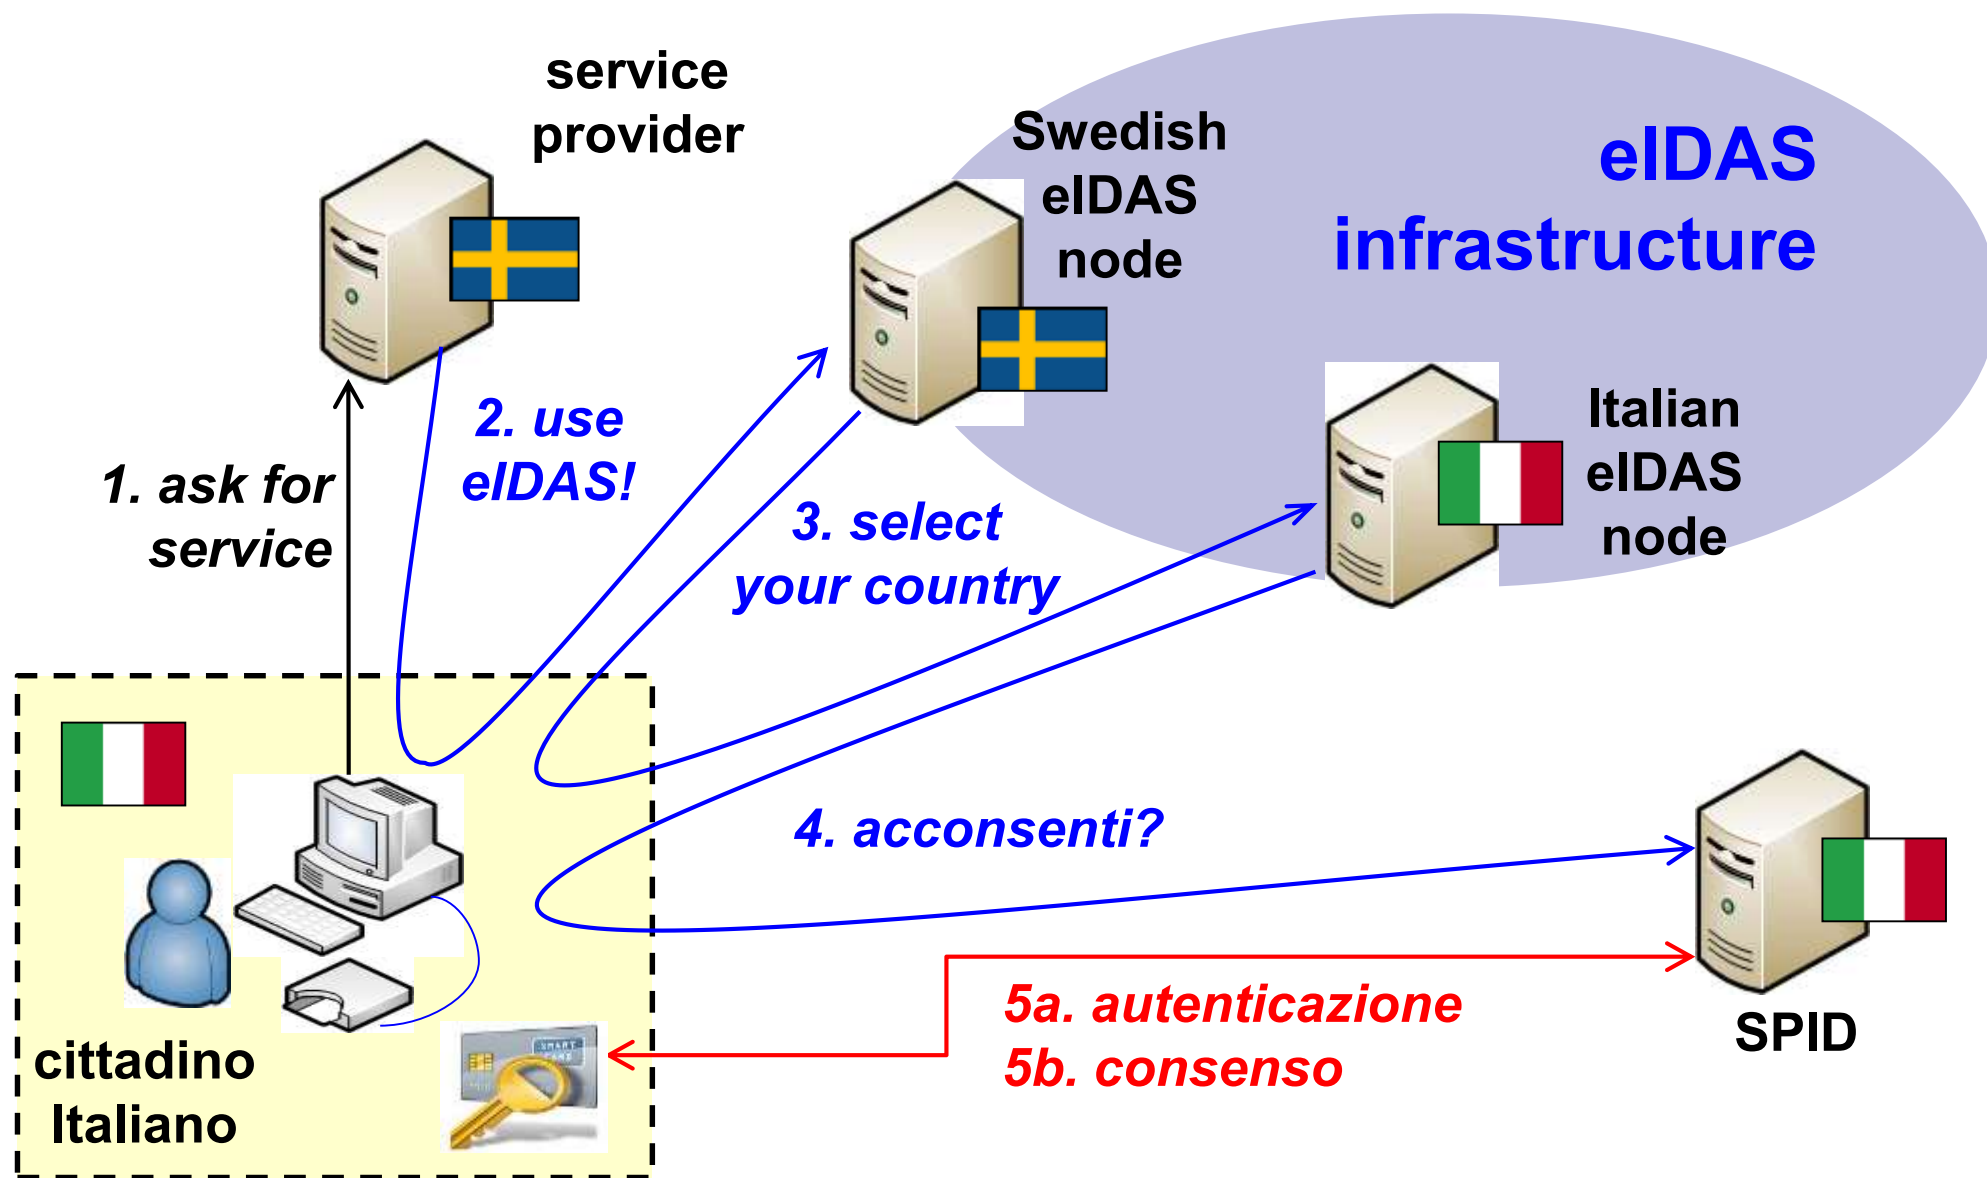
service provider

Swedish eIDAS node

eIDAS infrastructure

Italian eIDAS node

2. use eIDAS!

1. ask for service

3. select your country

4. acconsenti?

SPID

5a. autenticazione
5b. consenso

cittadino Italiano

SMART CARD